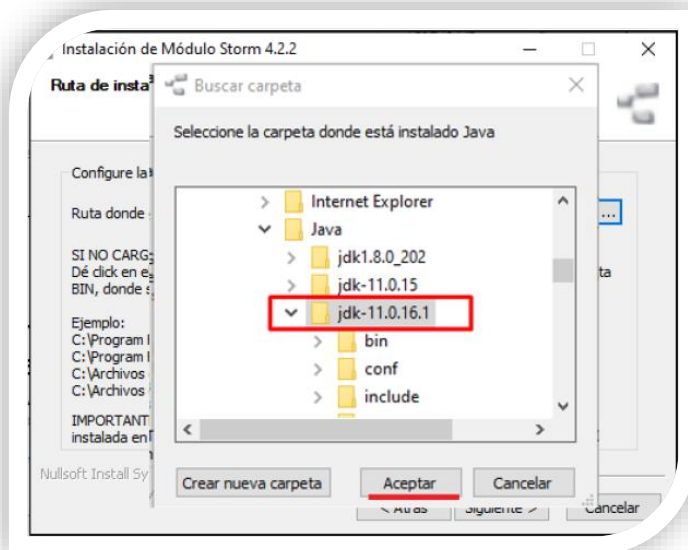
Instalación de Módulo Storm 4.2.2

Ruta de insta

Buscar carpeta

Seleccione la carpeta donde está instalado Java

Internet Explorer
Java
jdk1.8.0_202
jdk-11.0.15
jdk-11.0.16.1
bin
conf
include

Configure la

Ruta donde

...

SI NO CARG
Dé click en e
BIN, donde

ta

Ejemplo:
C:\Program I
C:\Program I
C:\Archivos
C:\Archivos

IMPORTANT
instalada en

Nullsoft Install Sy

Crear nueva carpeta

Aceptar

Cancelar

< Atrás

Siguiente >

Cancelar